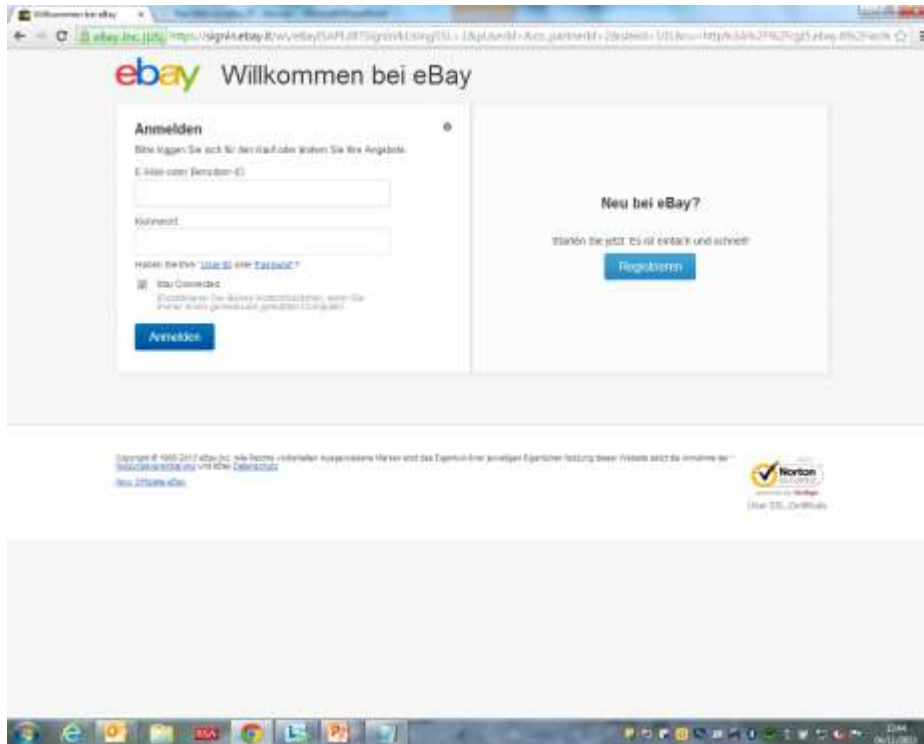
Willkommen bei eBay

eBay Inc. [US] https://signin.ebay.it/ws/eBayISAPI.dll?SignIn&UsingSSL=1&pUserId=&co_partnerId=2&siteid=101&ru=http%3A%2F%2Fcgi5.ebay.it%2Fws%

ebay Willkommen bei eBay

Anmelden

Bitte loggen Sie sich für den Kauf oder testen Sie Ihre Angebote.

E-Mail oder Benutzer-ID

Kennwort

Haben Sie Ihre "User ID" oder Passwort"?

Stay Connected

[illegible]

Anmelden

Neu bei eBay?

Starten Sie jetzt. Es ist einfach und schnell!

Registrieren

Copyright © 1995-2013 eBay Inc. Alle Rechte vorbehalten. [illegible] Datenschutz

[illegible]

Norton

Über SSL-Zertifikate